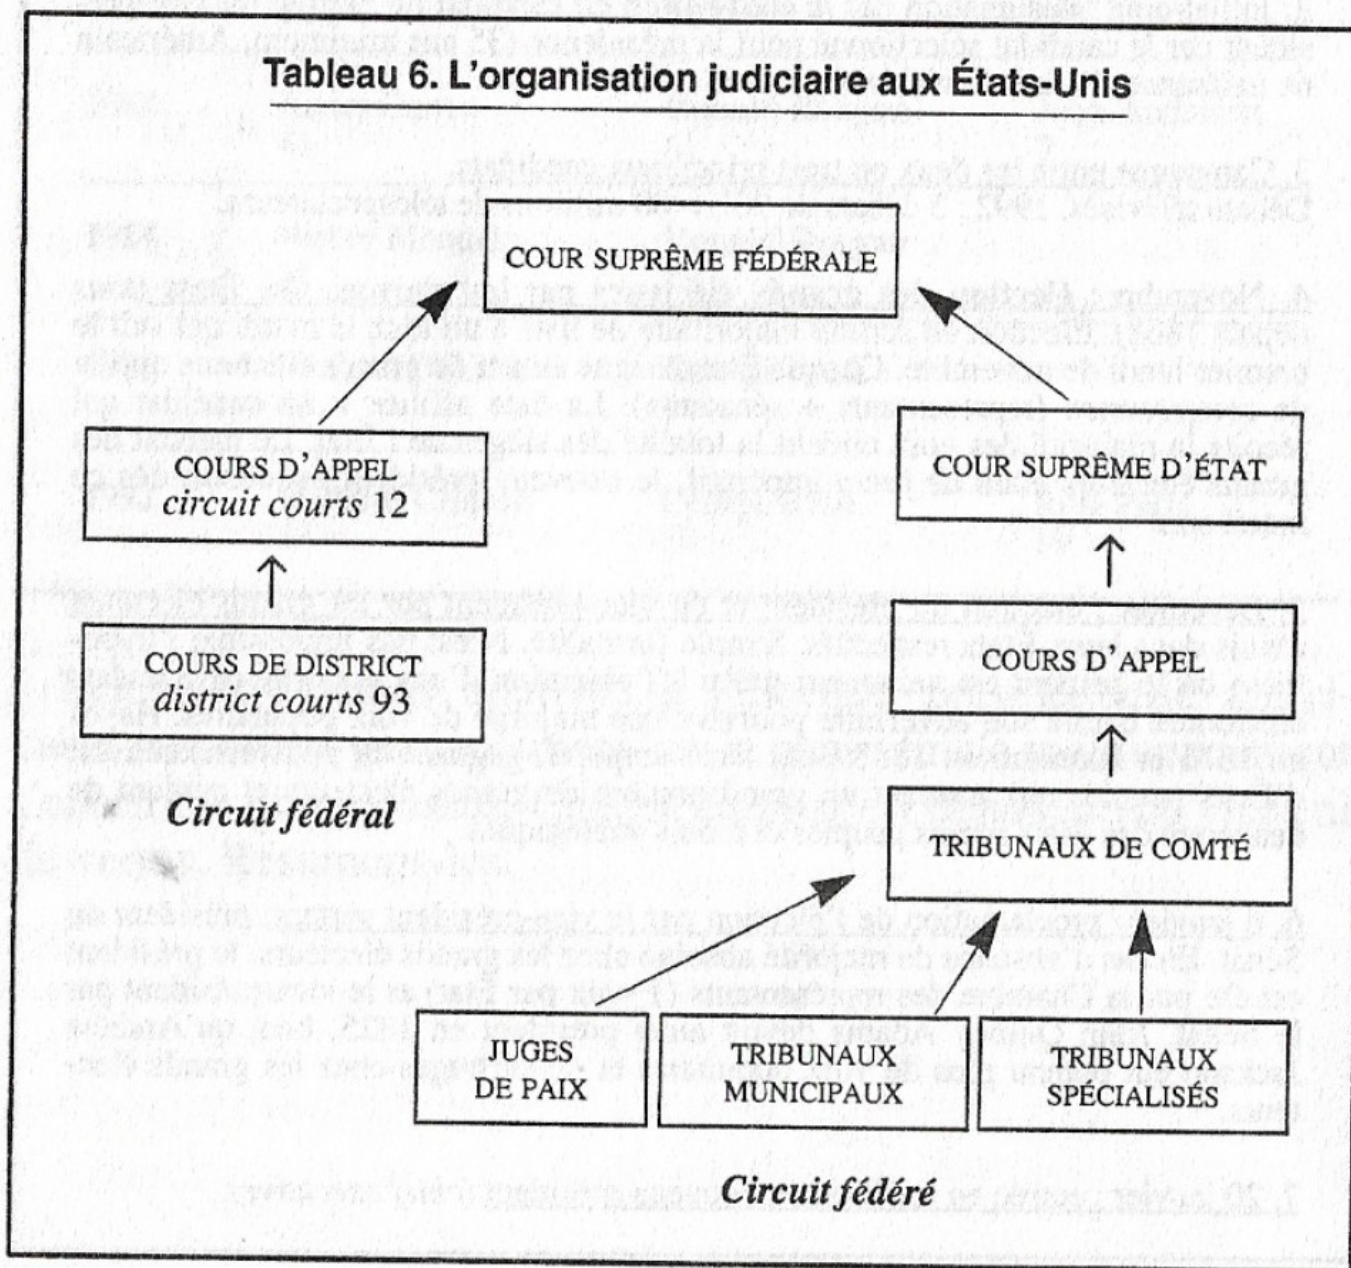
Tableau 6. L'organisation judiciaire aux États-Unis

COUR SUPRÊME FÉDÉRALE

COURS D'APPEL
*circuit courts* 12

COUR SUPRÊME D'ÉTAT

COURS DE DISTRICT
*district courts* 93

COURS D'APPEL

Circuit fédéral

TRIBUNAUX DE COMTÉ

JUGES DE PAIX

TRIBUNAUX MUNICIPAUX

TRIBUNAUX SPÉCIALISÉS

Circuit fédéré